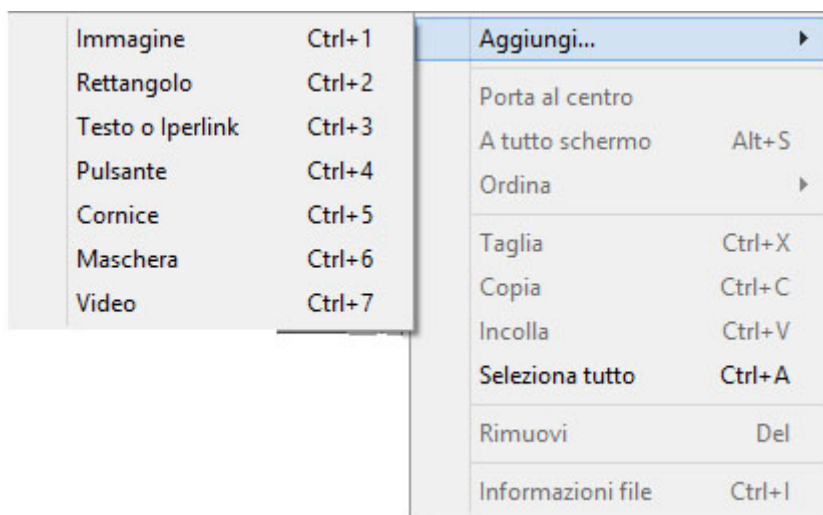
Immagine Ctrl+1
Rettangolo Ctrl+2
Testo o Iperlink Ctrl+3
Pulsante Ctrl+4
Cornice Ctrl+5
Maschera Ctrl+6
Video Ctrl+7

Aggiungi...
Porta al centro
A tutto schermo Alt+S
Ordina
Taglia Ctrl+X
Copia Ctrl+C
Incolla Ctrl+V
Seleziona tutto Ctrl+A
Rimuovi Del
Informazioni file Ctrl+I